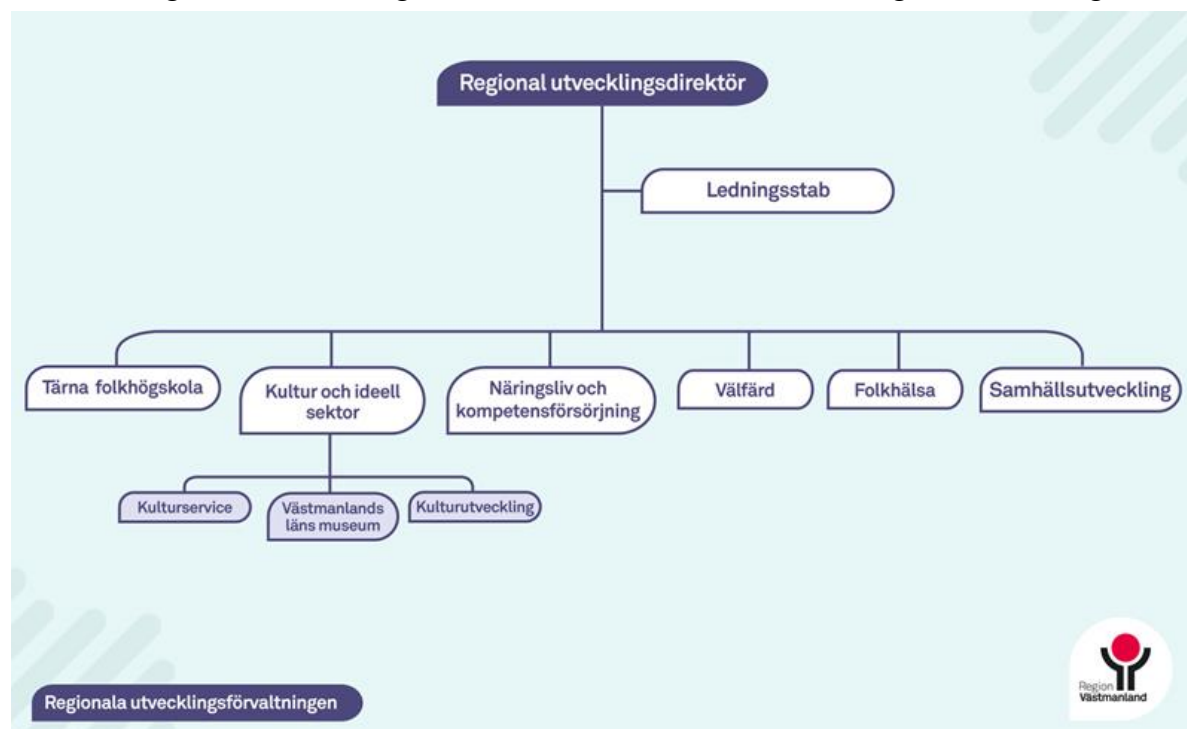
Regional utvecklingsdirektör

Ledningsstab

Tärna folkhögskola

Kultur och ideell sektor

Näringsliv och kompetensförsörjning

Välfärd

Folkhälsa

Samhällsutveckling

Kulturservice

Västmanlands läns museum

Kulturutveckling

Regionala utvecklingsförvaltningen

Region Västmanland